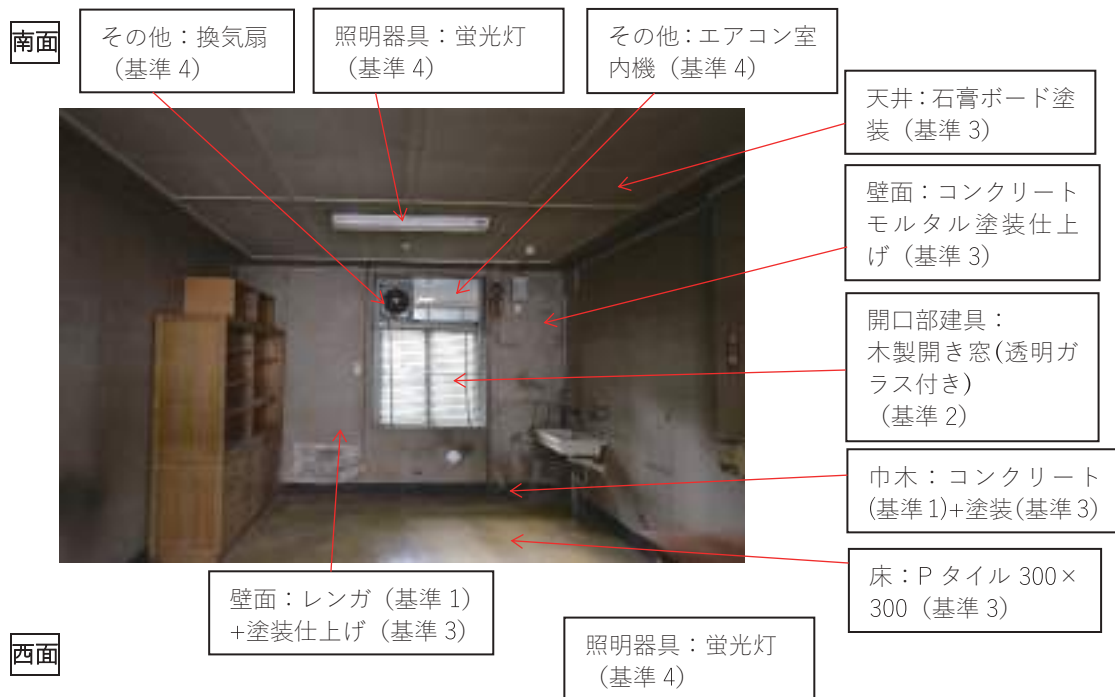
南面

その他：換気扇（基準 4）

照明器具：蛍光灯（基準 4）

その他：エアコン室内機（基準 4）

天井：石膏ボード塗装（基準 3）

壁面：コンクリートモルタル塗装仕上げ（基準 3）

開口部建具：木製開き窓(透明ガラス付き)（基準 2）

巾木：コンクリート(基準 1)+塗装(基準 3)

床：P タイル 300×300（基準 3）

壁面：レンガ（基準 1）+塗装仕上げ（基準 3）

西面

照明器具：蛍光灯（基準 4）